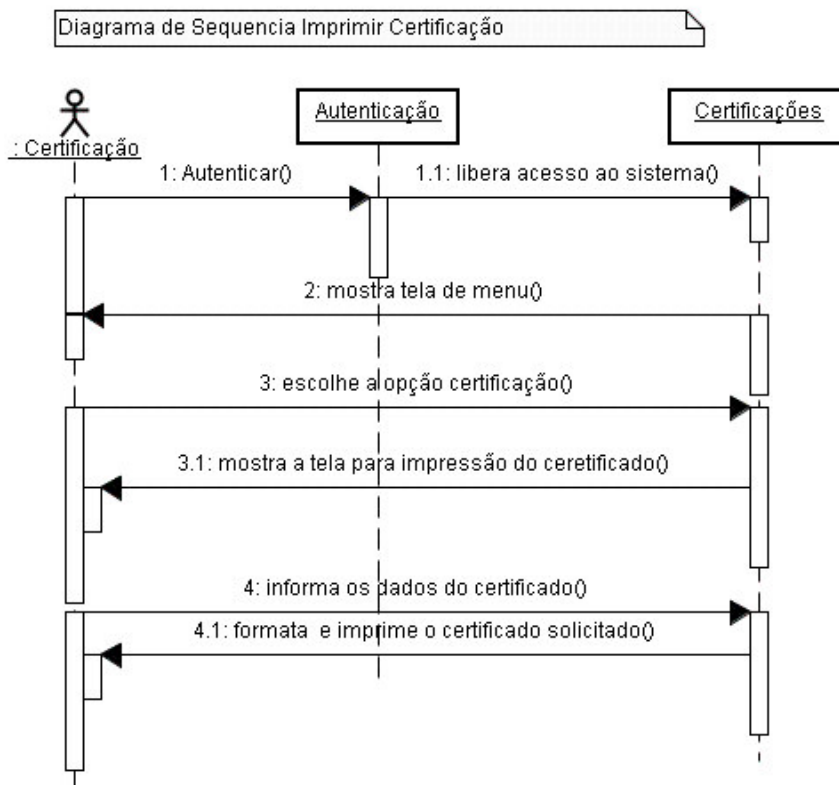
Diagrama de Sequencia Imprimir Certificação

: Certificação

Autenticação

Certificações

1: Autenticar()

1.1: libera acesso ao sistema()

2: mostra tela de menu()

3: escolhe a opção certificação()

3.1: mostra a tela para impressão do ceretificado()

4: informa os dados do certificado()

4.1: formata e imprime o certificado solicitado()